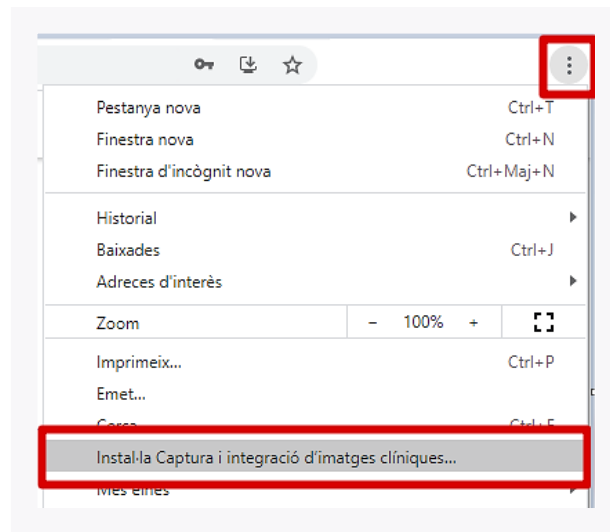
Pestanya nova Ctrl+T
Finestra nova Ctrl+N
Finestra d'incògnit nova Ctrl+Maj+N

Historial
Baixades Ctrl+J
Adreces d'interès

Zoom – 100% +

Imprimeix... Ctrl+P
Emet...
Cerca... Ctrl+F
Instal·la Captura i integració d'imatges clíniques...
Més eines